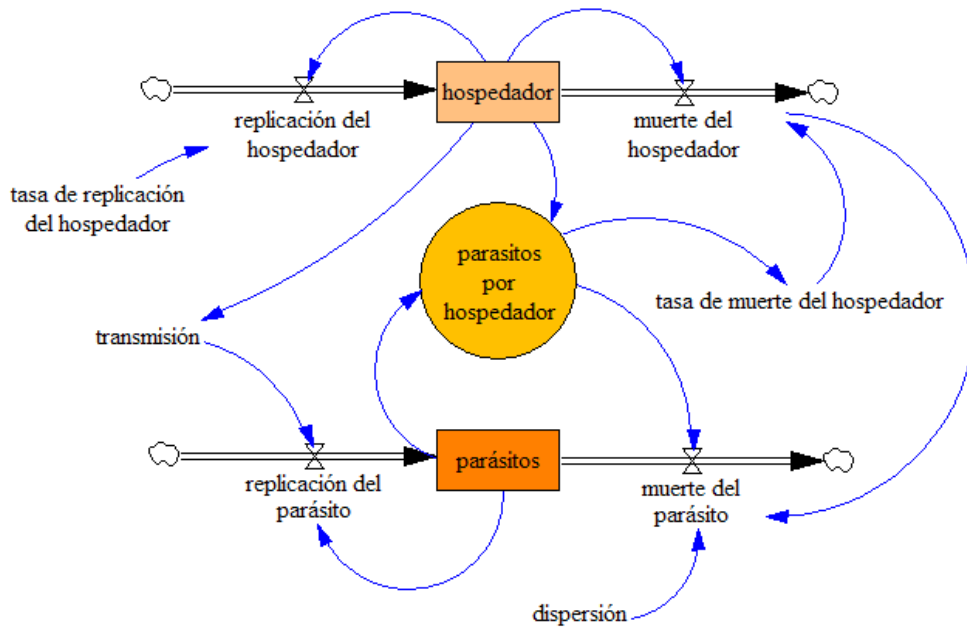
hospedador

replicación del hospedador

muerte del hospedador

tasa de replicación del hospedador

parasitos por hospedador

tasa de muerte del hospedador

transmisión

parásitos

replicación del parásito

muerte del parásito

dispersión